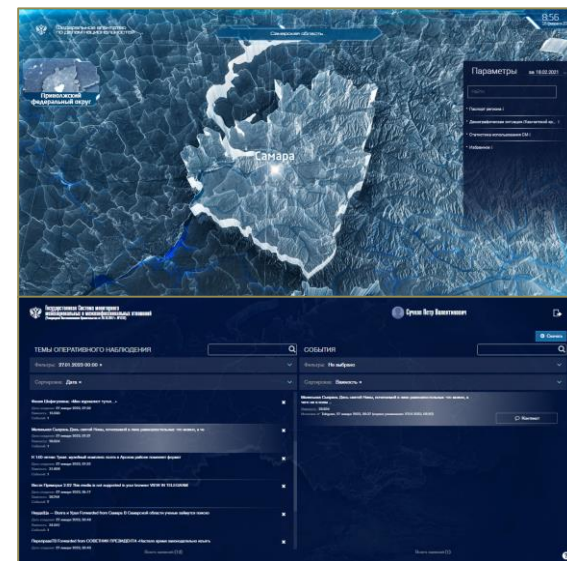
Федеральное агентство по делам национальностей

Самарская область

8:56

Приволжский федеральный округ

Самара

Параметры на 19.02.2021

Поиск

Паспорт региона

Демографическая ситуация (Населений на...

Статистика использования ЕМ

Избранное

Государственная Система мониторинга межнациональных и межконфессиональных отношений

Сучков Петр Валентинович

ТЕМЫ ОПЕРАТИВНОГО НАБЛЮДЕНИЯ

Фильтры: 27.01.2022 00:00

Сортировка: Дата

Мама Шафиргалова: «Мне нравится тутошь...»

Маленькая Самара. День святой Ниниы, ...

В 1143 легких Тувы: крупный ...

Мисто Приморье 3:57 This media is not supported in your browser VIEW IN TELEGRAM

Нирфа... Forwarded from Самара ...

Паримеры/Forwarded from СОВЕТНИК ПРЕЗИДЕНТА ...

Всего записей [10]

СОБЫТИЯ

Фильтры: Не выбрано

Сортировка: Важность

Маленькая Самара. День святой Ниниы, ...

Контекст

Всего записей [1]